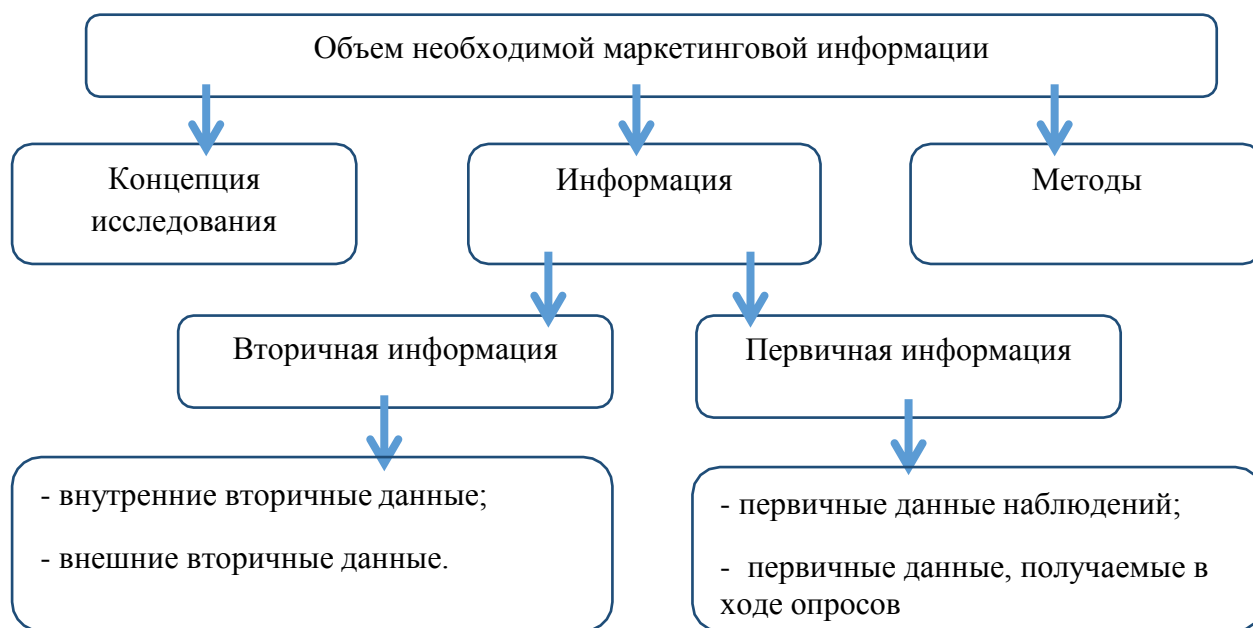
Объем необходимой маркетинговой информации

Концепция исследования

Информация

Методы

Вторичная информация

Первичная информация

- внутренние вторичные данные;

- внешние вторичные данные.

- первичные данные наблюдений;

- первичные данные, получаемые в ходе опросов